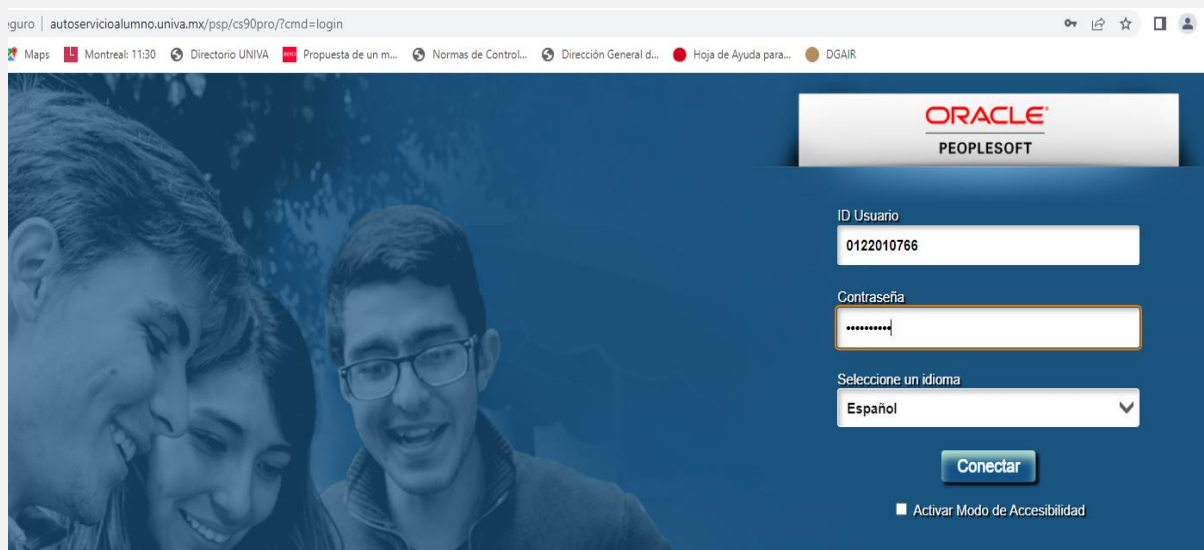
guro | autoservicioalumno.univa.mx/psp/cs90pro/?cmd=login

Maps   Montreal: 11:30   Directorio UNIVA   Propuesta de un m...   Normas de Control...   Dirección General d...   Hoja de Ayuda para...   DGAIR

ORACLE
PEOPLESOFT

ID Usuario
0122010766

Contraseña
••••••••••

Seleccione un idioma
Español

Conectar

Activar Modo de Accesibilidad